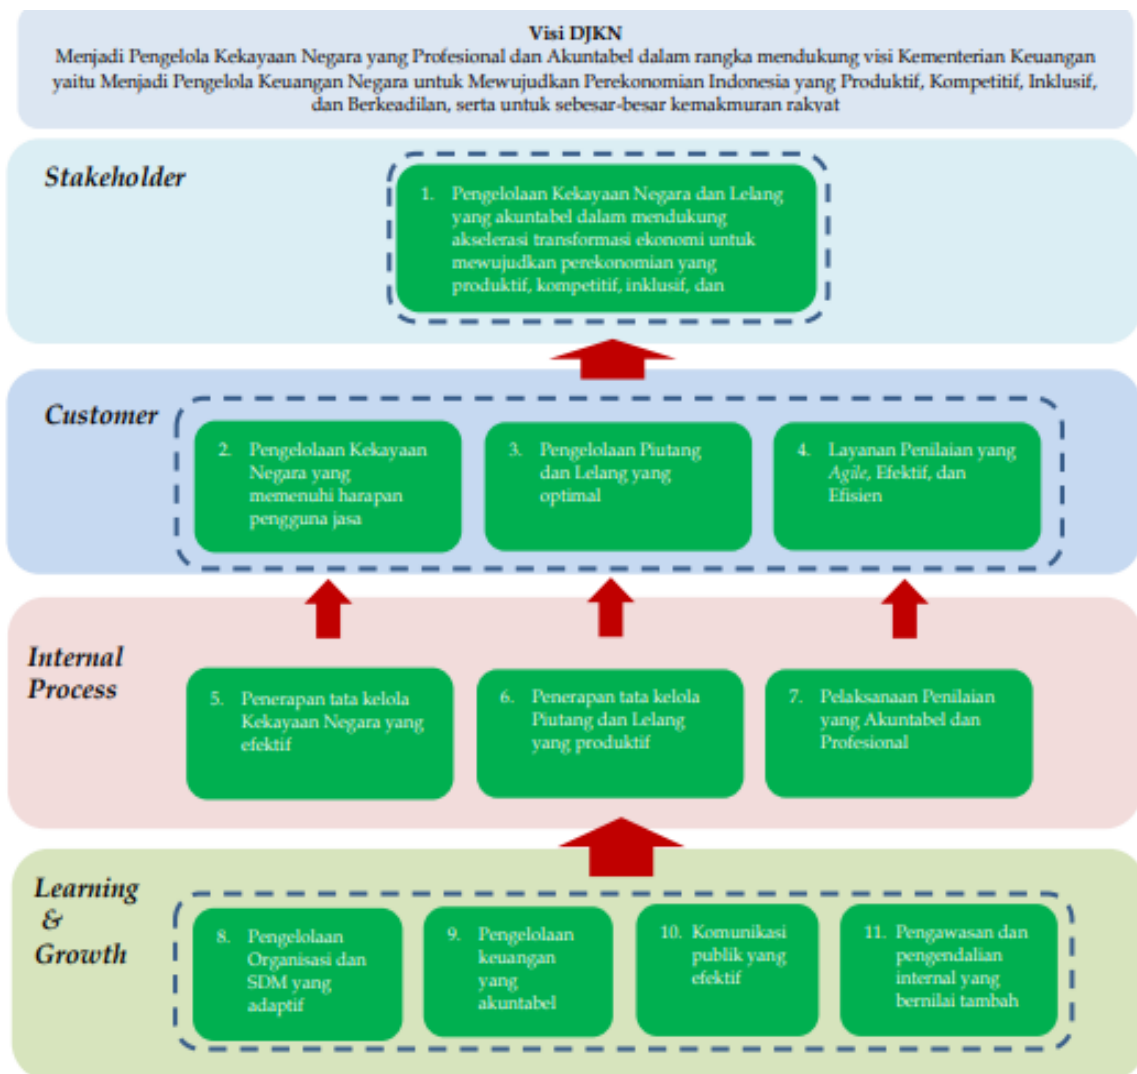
Visi DJKN
Menjadi Pengelola Kekayaan Negara yang Profesional dan Akuntabel dalam rangka mendukung visi Kementerian Keuangan yaitu Menjadi Pengelola Keuangan Negara untuk Mewujudkan Perekonomian Indonesia yang Produktif, Kompetitif, Inklusif, dan Berkeadilan, serta untuk sebesar-besar kemakmuran rakyat

Stakeholder

1. Pengelolaan Kekayaan Negara dan Lelang yang akuntabel dalam mendukung akselerasi transformasi ekonomi untuk mewujudkan perekonomian yang produktif, kompetitif, inklusif, dan

Customer

2. Pengelolaan Kekayaan Negara yang memenuhi harapan pengguna jasa

3. Pengelolaan Piutang dan Lelang yang optimal

4. Layanan Penilaian yang Agile, Efektif, dan Efisien

Internal Process

5. Penerapan tata kelola Kekayaan Negara yang efektif

6. Penerapan tata kelola Piutang dan Lelang yang produktif

7. Pelaksanaan Penilaian yang Akuntabel dan Profesional

Learning & Growth

8. Pengelolaan Organisasi dan SDM yang adaptif

9. Pengelolaan keuangan yang akuntabel

10. Komunikasi publik yang efektif

11. Pengawasan dan pengendalian internal yang bernilai tambah